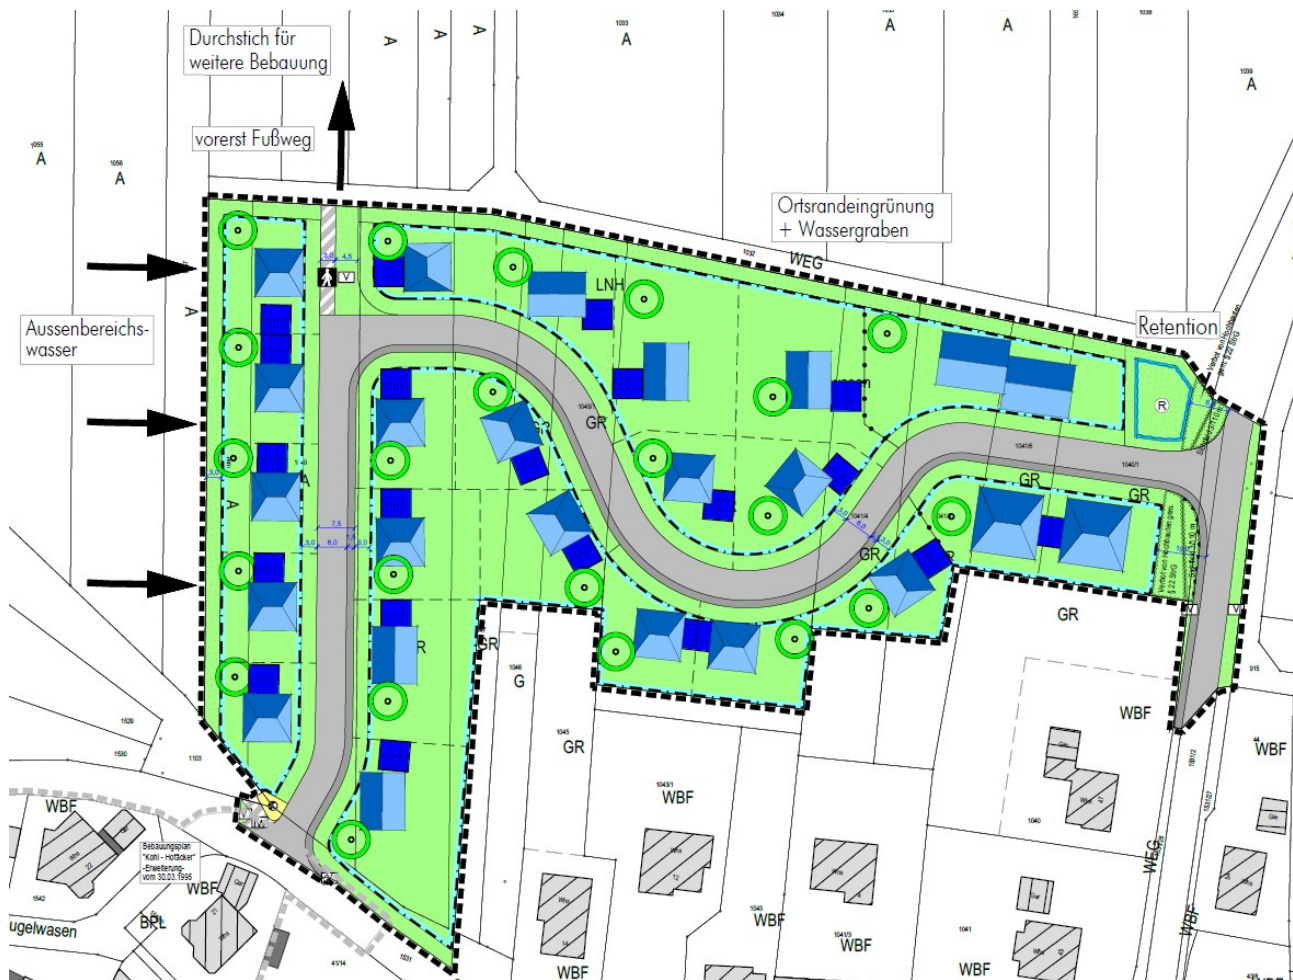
Durchstich für weitere Bebauung

vorerst Fußweg

A
A
A
A
A
A
A
A
A

Ortsrandeingrünung + Wassergraben

WEG

Aussenbereichs-wasser

LNH

Retention

GR
GR
GR
GR
GR
GR
GR

G

WBF
WBF
WBF
WBF
WBF
WBF
WBF
WBF

WEG

BPL

ugelwasen

Bebauungsplan "Kohl - Hofäcker" -Erweiterung- vom 30.03.1995